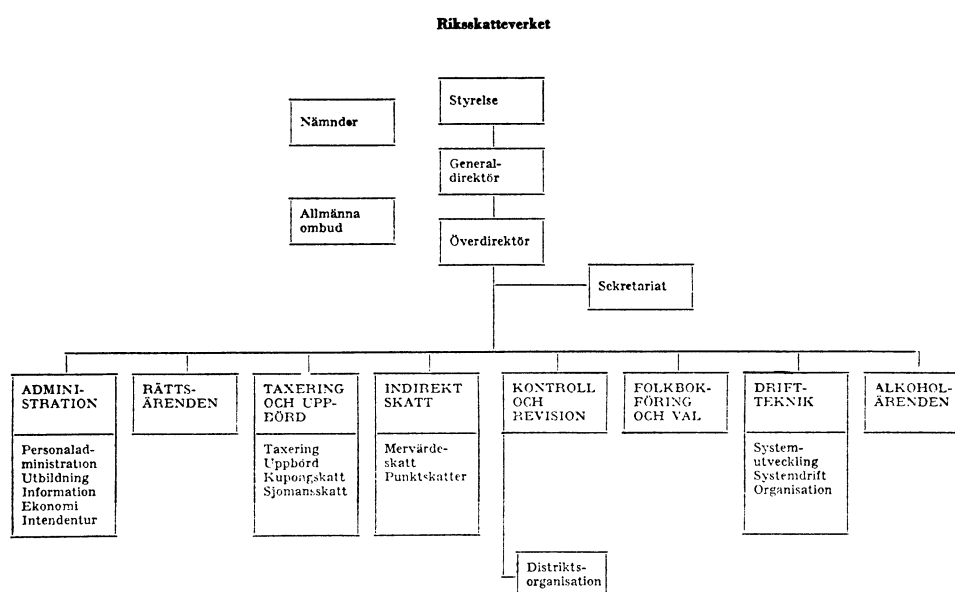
Riksskatteverket

Nämnder

Styrelse

Generaldirektör

Allmänna ombud

Överdirektör

Sekretariat

ADMINISTRATION

Personaladministration
Utbildning
Information
Ekonomi
Intendentur

RÄTTSÄRENDEN

TAXERING OCH UPPBÖRD

Taxering
Uppbörd
Kupongskatt
Sjomansskatt

INDIREKT SKATT

Mervärdeskatt
Punktskatter

KONTROLL OCH REVISION

Distriktsorganisation

FOLKBOKFÖRING OCH VAL

DRIFTTEKNIK

Systemutveckling
Systemdrift
Organisation

ALKOHOLÄRENDEN